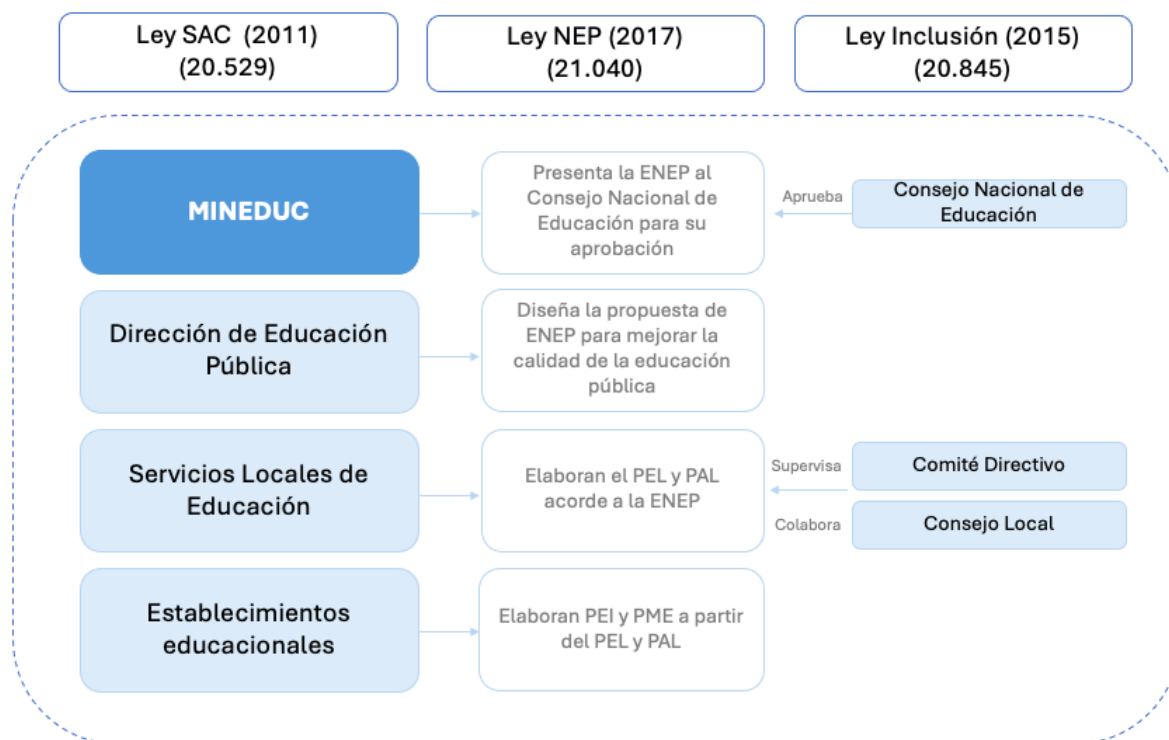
Ley SAC (2011) (20.529)

Ley NEP (2017) (21.040)

Ley Inclusión (2015) (20.845)

MINEDUC

Presenta la ENEP al Consejo Nacional de Educación para su aprobación

Aprueba

Consejo Nacional de Educación

Dirección de Educación Pública

Diseña la propuesta de ENEP para mejorar la calidad de la educación pública

Servicios Locales de Educación

Elaboran el PEL y PAL acorde a la ENEP

Supervisa

Comité Directivo

Colabora

Consejo Local

Establecimientos educacionales

Elaboran PEI y PME a partir del PEL y PAL